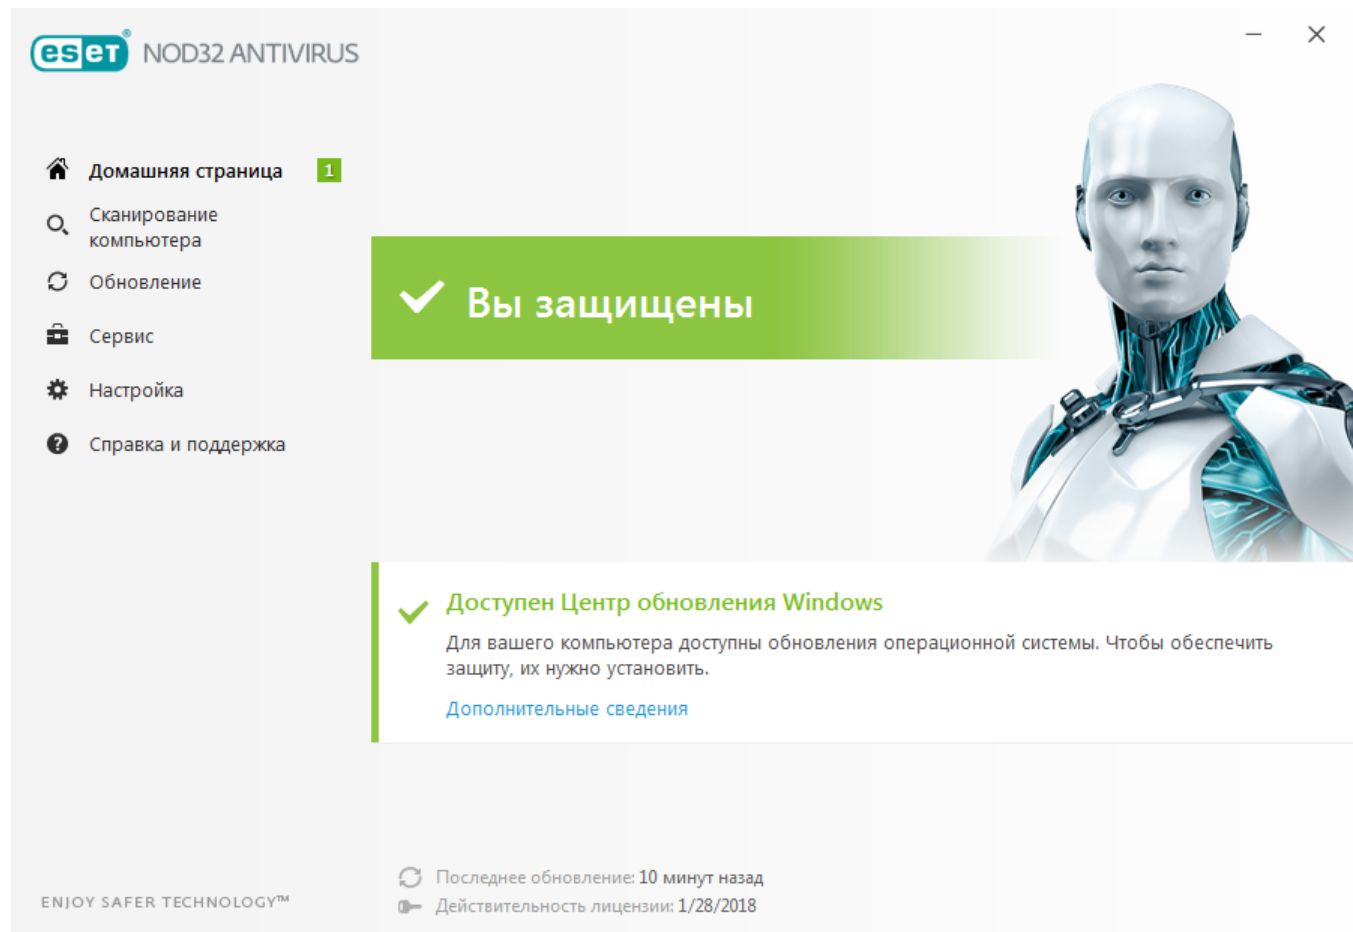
eset NOD32 ANTIVIRUS

Домашняя страница 1
Сканирование компьютера
Обновление
Сервис
Настройка
Справка и поддержка

Вы защищены

Доступен Центр обновления Windows
Для вашего компьютера доступны обновления операционной системы. Чтобы обеспечить защиту, их нужно установить.
Дополнительные сведения

ENJOY SAFER TECHNOLOGY™

Последнее обновление: 10 минут назад
Действительность лицензии: 1/28/2018